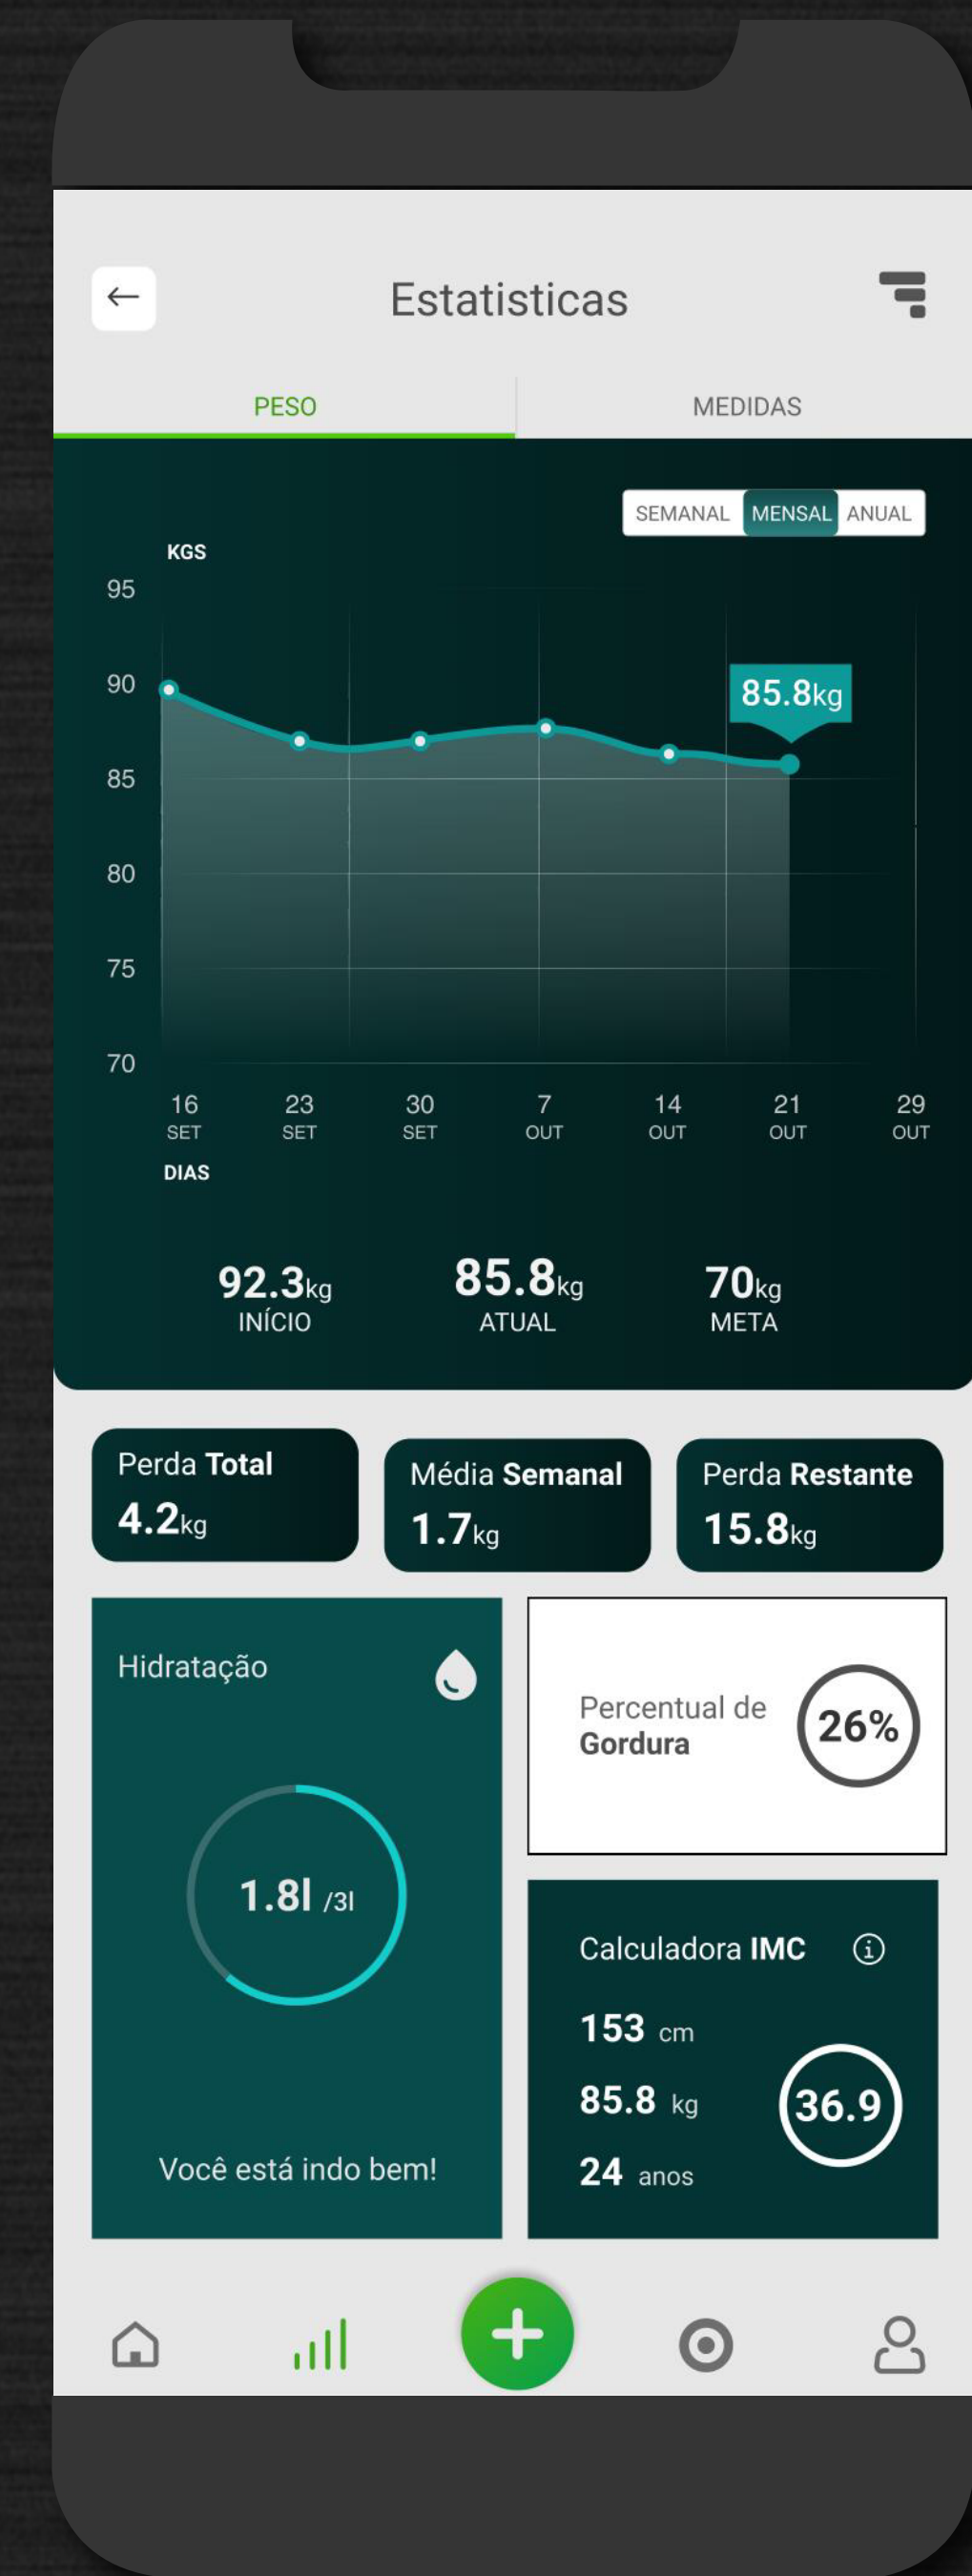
←
Estatisticas

PESO
MEDIDAS

SEMANAL MENSAL ANUAL

KGS
95
90
85
80
75
70

85.8kg

16 SET
23 SET
30 SET
7 OUT
14 OUT
21 OUT
29 OUT
DIAS

92.3kg
INÍCIO

85.8kg
ATUAL

70kg
META

Perda Total
4.2kg

Média Semanal
1.7kg

Perda Restante
15.8kg

Hidratação

1.8l /3l

Você está indo bem!

Percentual de Gordura
26%

Calculadora IMC
153 cm
85.8 kg
24 anos
36.9